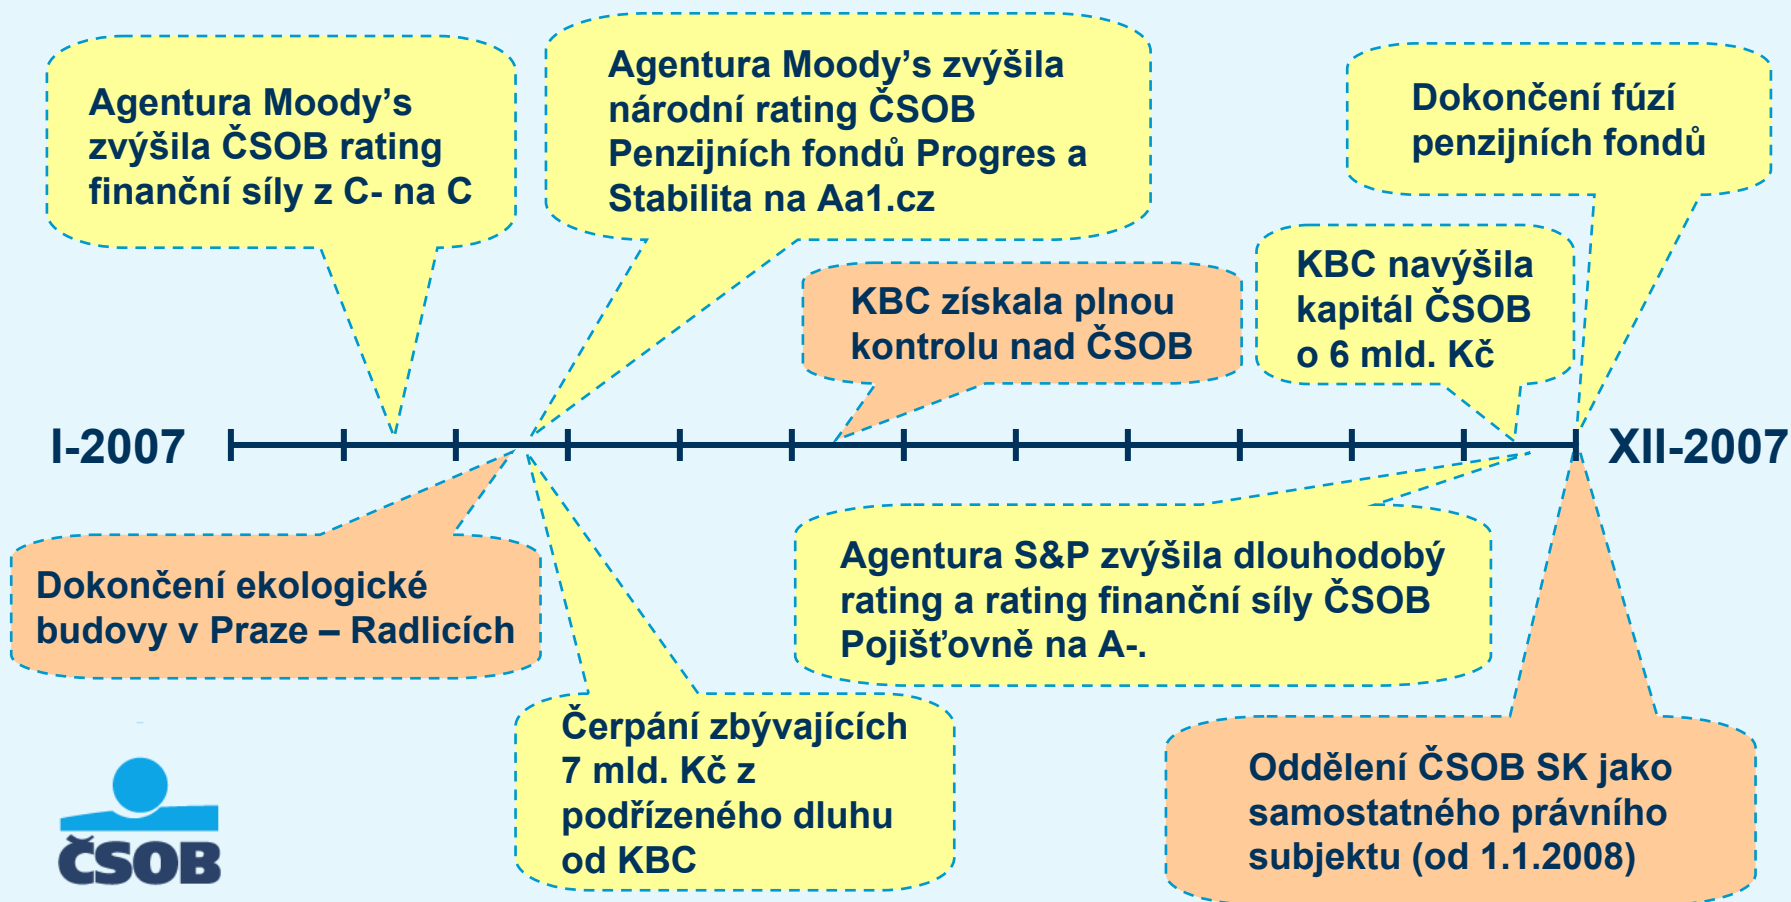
Agentura Moody's zvýšila ČSOB rating finanční síly z C- na C

Agentura Moody's zvýšila národní rating ČSOB Penzijních fondů Progres a Stabilita na Aa1.cz

Dokončení fúzí penzijních fondů

KBC získala plnou kontrolu nad ČSOB

KBC navýšila kapitál ČSOB o 6 mld. Kč

I-2007

XII-2007

Dokončení ekologické budovy v Praze – Radlicích

Agentura S&P zvýšila dlouhodobý rating a rating finanční síly ČSOB Pojišťovně na A-.

Čerpání zbývajících 7 mld. Kč z podřízeného dluhu od KBC

Oddělení ČSOB SK jako samostatného právního subjektu (od 1.1.2008)

ČSOB